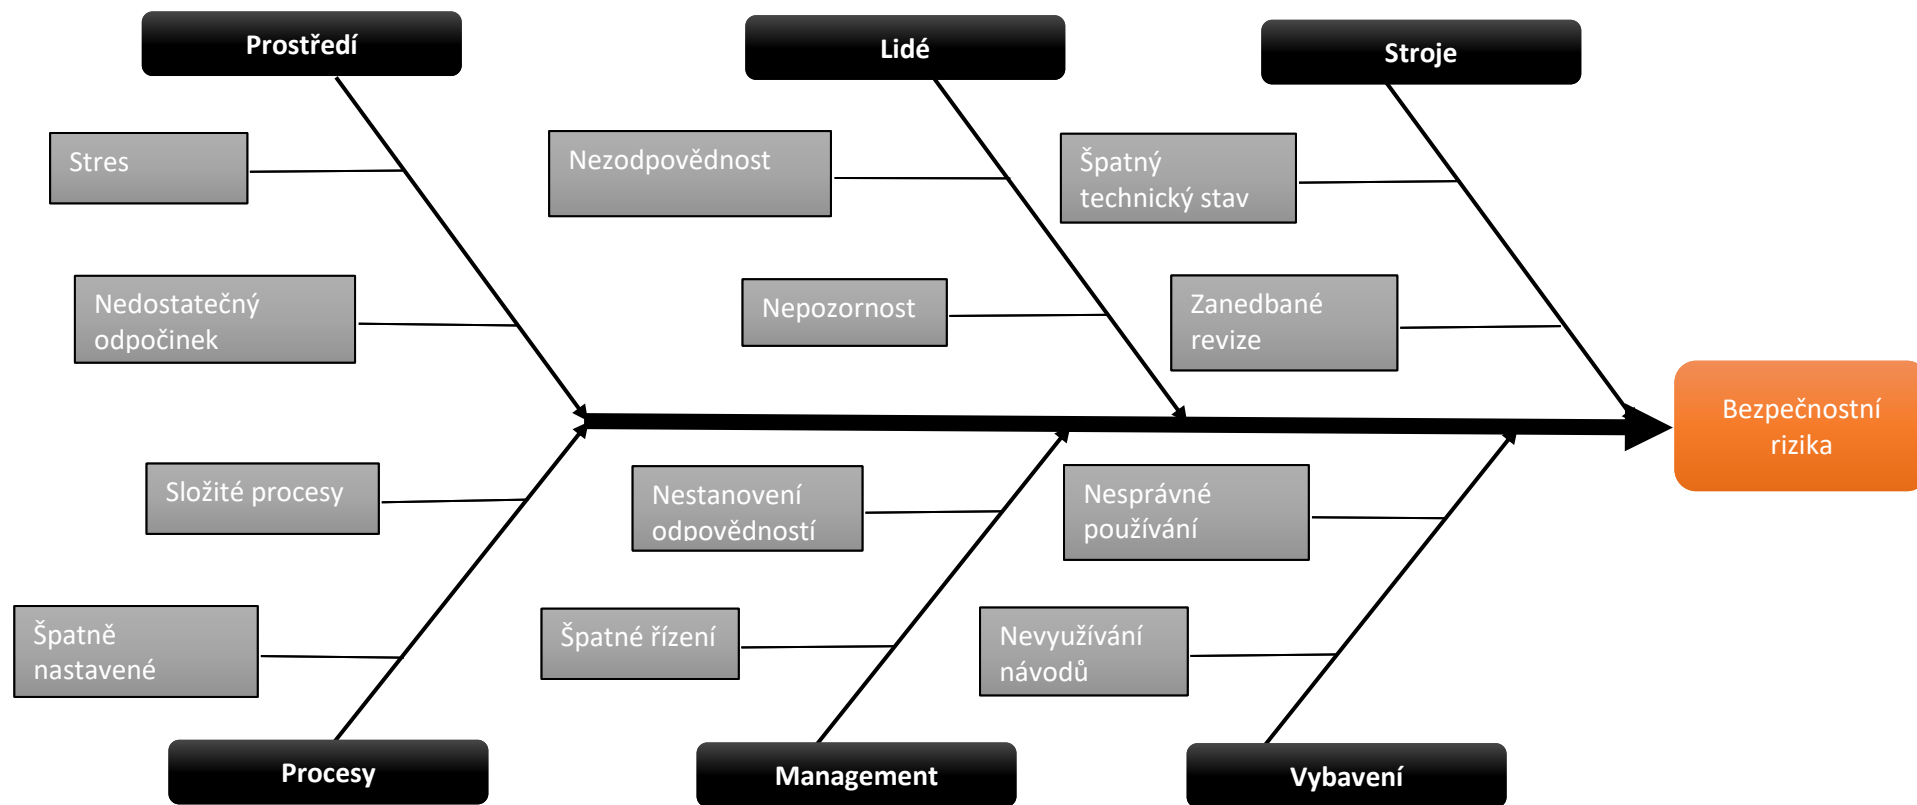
Prostředí

Lidé

Stroje

Stres

Nezodpovědnost

Špatný technický stav

Nedostatečný odpočinek

Nepozornost

Zanedbané revize

Bezpečnostní rizika

Složité procesy

Nestanovení odpovědností

Nesprávné používání

Špatně nastavené

Špatné řízení

Nevyužívání návodů

Procesy

Management

Vybavení